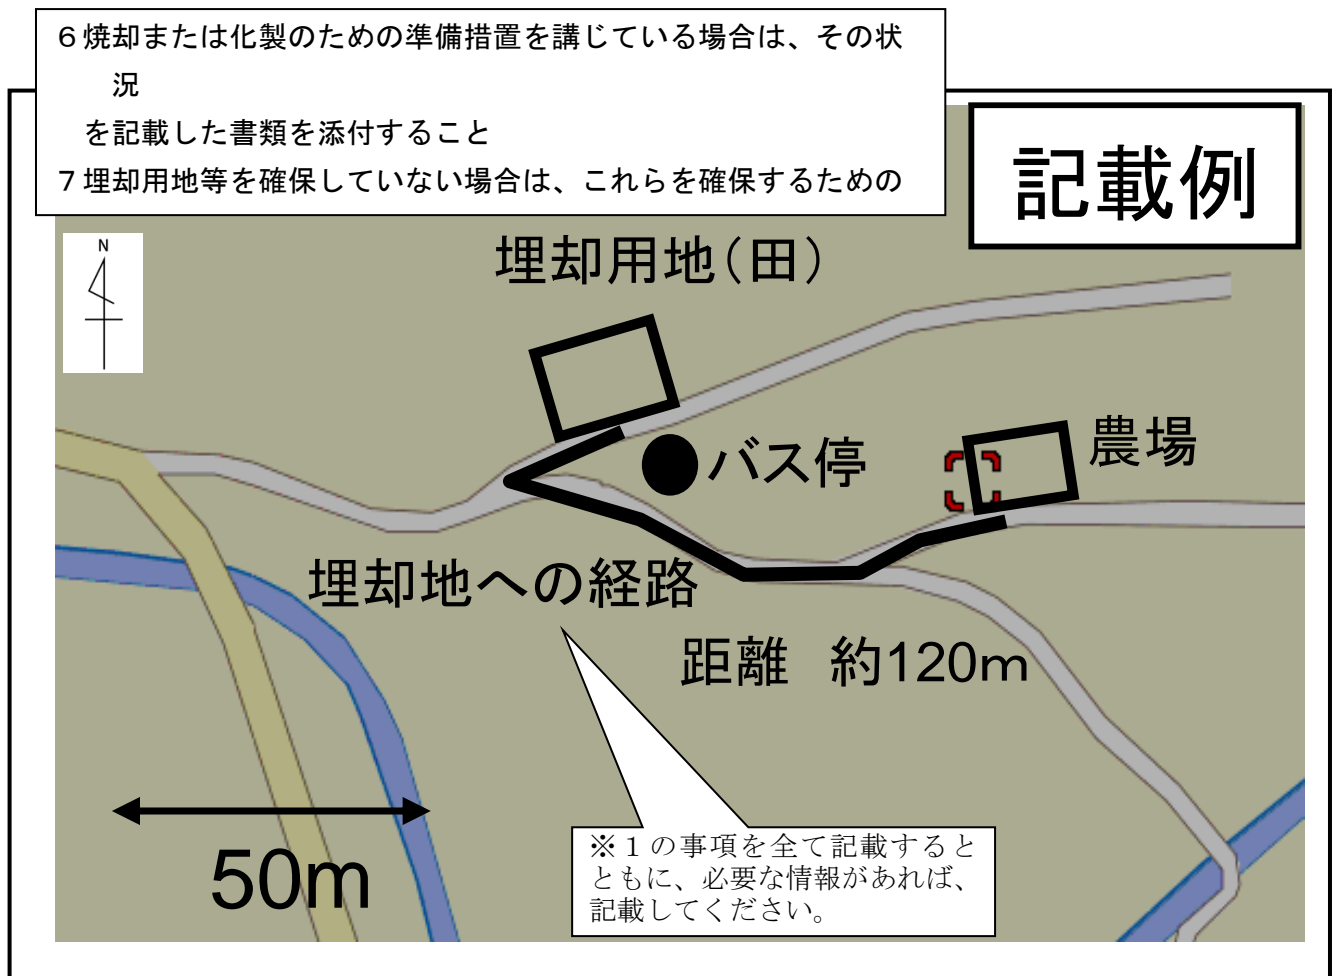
６焼却または化製のための準備措置を講じている場合は、その状況を記載した書類を添付すること
７埋却用地等を確保していない場合は、これらを確保するための

記載例

N

埋却用地（田）

バス停

農場

埋却地への経路

距離　約120m

50m

※１の事項を全て記載するとともに、必要な情報があれば、記載してください。